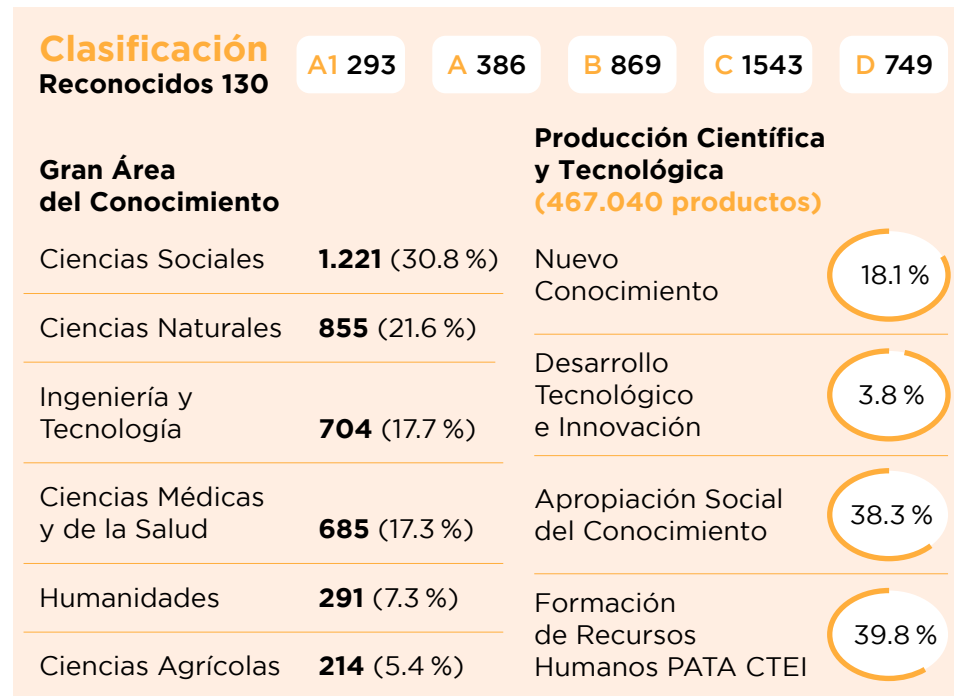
Clasificación
Reconocidos 130

A1 293 A 386 B 869 C 1543 D 749

Gran Área del Conocimiento

| | |
|---|---|
| Ciencias Sociales | **1.221** (30.8 %) |
| Ciencias Naturales | **855** (21.6 %) |
| Ingeniería y Tecnología | **704** (17.7 %) |
| Ciencias Médicas y de la Salud | **685** (17.3 %) |
| Humanidades | **291** (7.3 %) |
| Ciencias Agrícolas | **214** (5.4 %) |

Producción Científica y Tecnológica
(467.040 productos)

| | |
|---|---|
| Nuevo Conocimiento | 18.1 % |
| Desarrollo Tecnológico e Innovación | 3.8 % |
| Apropiación Social del Conocimiento | 38.3 % |
| Formación de Recursos Humanos PATA CTEI | 39.8 % |